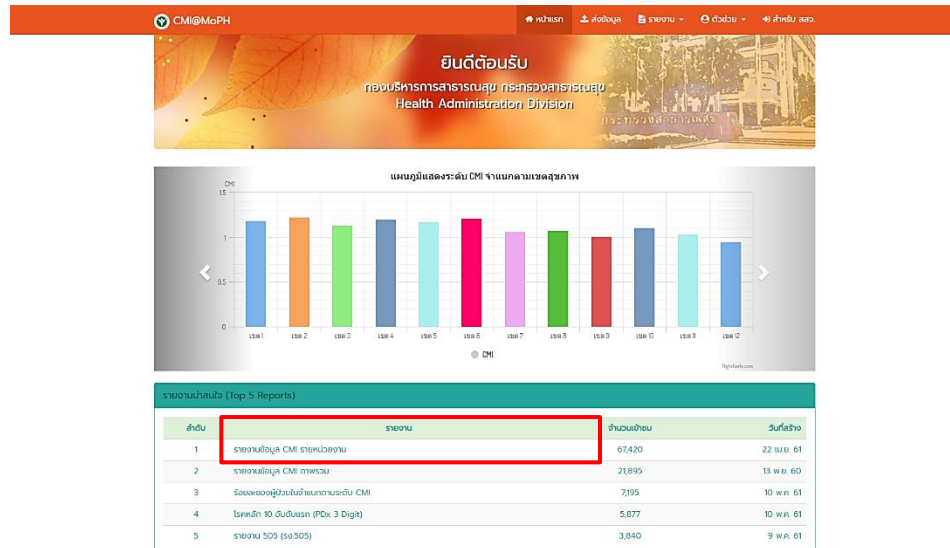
CMI@MoPH

หน้าแรก ส่งข้อมูล รายงาน ตัวช่วย สำหรับ สสจ.

ยินดีต้อนรับ
กองบริหารการสาธารณสุข กระทรวงสาธารณสุข
Health Administration Division

กระทรวงสาธารณสุข

แผนภูมิแสดงระดับ CMI จำแนกตามเขตสุขภาพ

CMI
1.5
1
0.5
0

เขต 1 เขต 2 เขต 3 เขต 4 เขต 5 เขต 6 เขต 7 เขต 8 เขต 9 เขต 10 เขต 11 เขต 12

CMI

Highcharts.com

รายงานน่าสนใจ (Top 5 Reports)

| ลำดับ | รายงาน | จำนวนเข้าชม | วันที่สร้าง |
|---|---|---|---|
| 1 | รายงานข้อมูล CMI รายหน่วยงาน | 67,420 | 22 เม.ย. 61 |
| 2 | รายงานข้อมูล CMI ภาพรวม | 21,895 | 13 พ.ย. 60 |
| 3 | ร้อยละของผู้ป่วยในจำแนกตามระดับ CMI | 7,195 | 10 พ.ค. 61 |
| 4 | โรคหลัก 10 อันดับแรก (PDx 3 Digit) | 5,877 | 10 พ.ค. 61 |
| 5 | รายงาน 505 (รง.505) | 3,840 | 9 พ.ค. 61 |